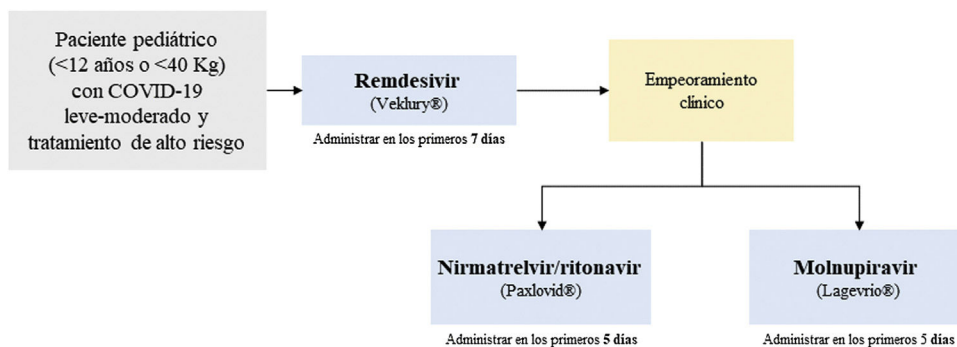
Paciente pediátrico (<12 años o <40 Kg) con COVID-19 leve-moderado y tratamiento de alto riesgo

Remdesivir
(Veklury®)

Administrar en los primeros 7 días

Empeoramiento clínico

Nirmatrelvir/ritonavir
(Paxlovid®)

Administrar en los primeros 5 días

Molnupiravir
(Lagevrio®)

Administrar en los primeros 5 días